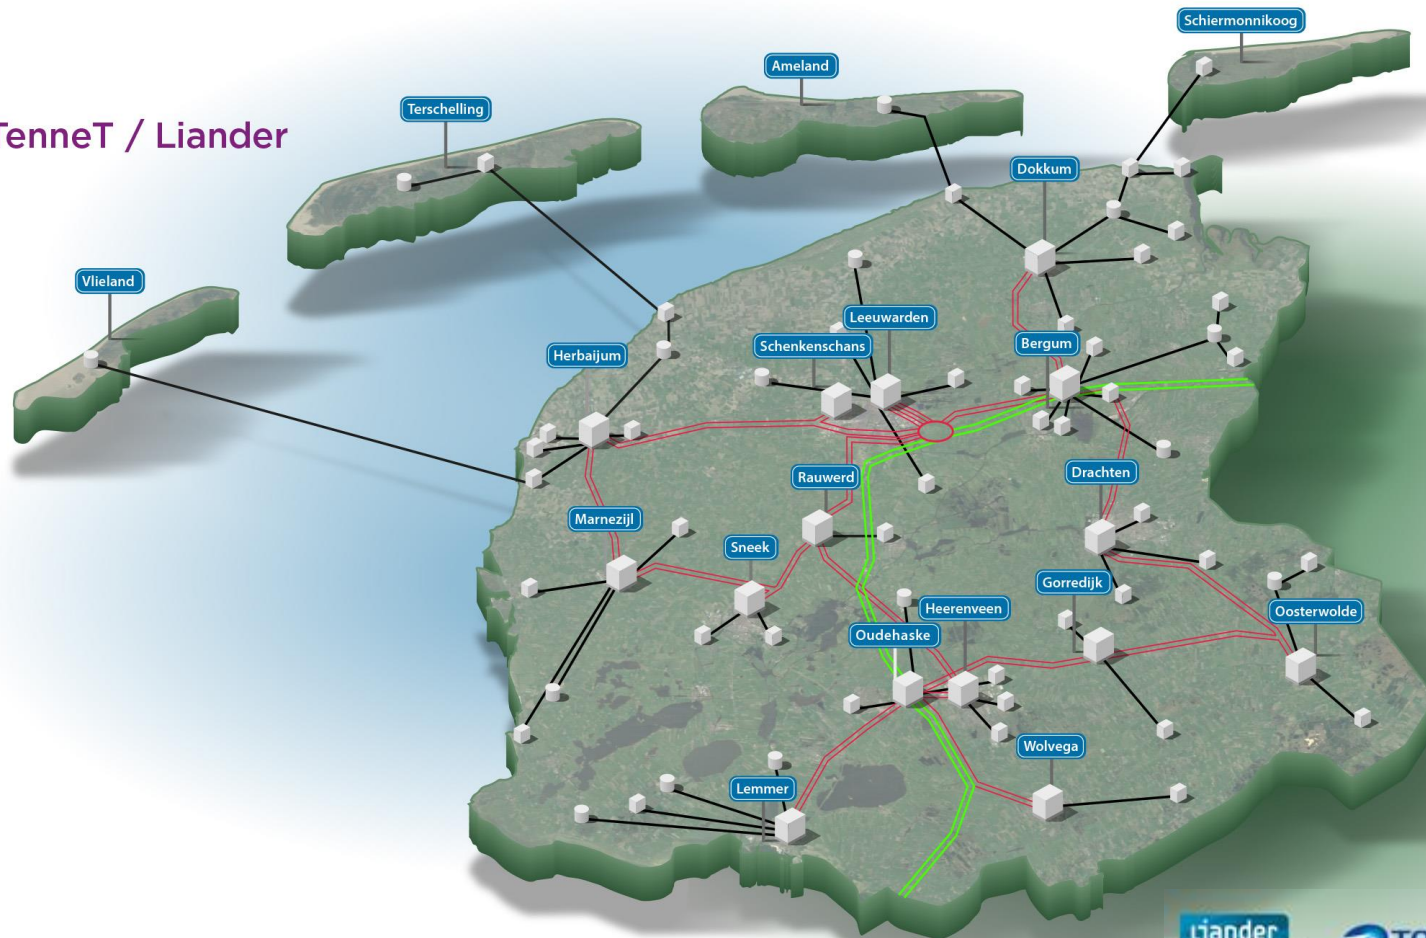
TenneT / Liander

Schiermonnikoog

Ameland

Terschelling

Vlieland

Dokkum

Leeuwarden

Schenkenschans

Bergum

Herbaijum

Rauwerd

Drachten

Marnezijl

Sneek

Gorredijk

Heerenveen

Oudehaske

Oosterwolde

Wolvega

Lemmer

liander